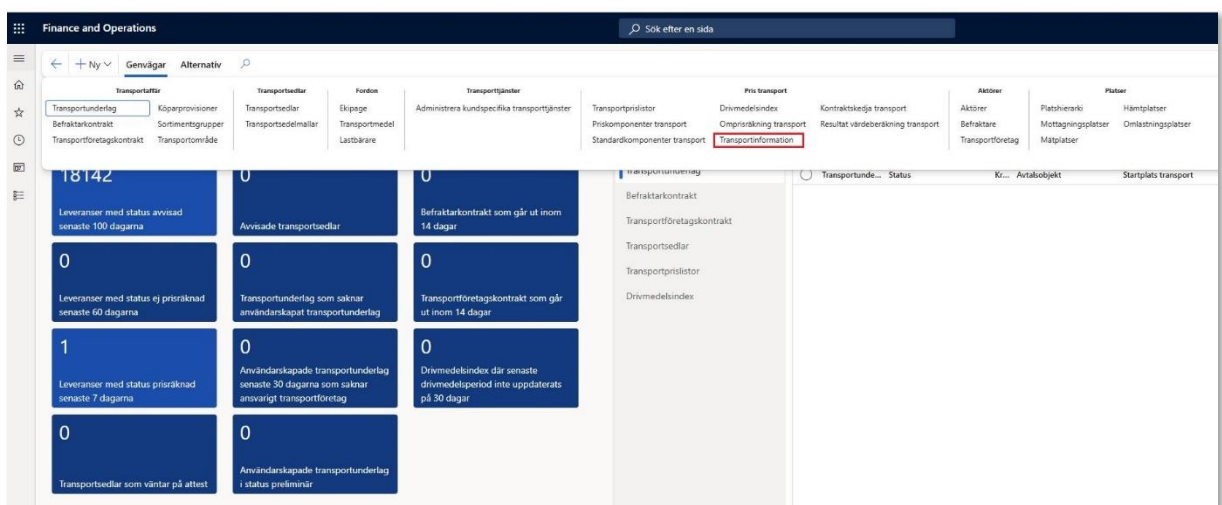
Finance and Operations

Sök efter en sida

Ny Genvägar Alternativ

Transportaffär
Transportunderlag
Köparprovisioner
Befraktarkontrakt
Sortimentsgrupper
Transportföretagskontrakt
Transportområde

Transportsedlar
Transportsedlar
Transportsedelmallar

Fordon
Ekipage
Transportmedel
Lastbärare

Transporttjänster
Administrera kundspecifika transporttjänster

Pris transport
Transportprislistor
Priskomponenter transport
Standardkomponenter transport
Drivmedelsindex
Omprisräkning transport
Transportinformation
Kontraktskedja transport
Resultat värdeberäkning transport

Aktörer
Aktörer
Befraktare
Transportföretag

Platser
Platshierarki
Mottagningsplatser
Mätplatser
Hämtplatser
Omlastningsplatser

18142
Leveranser med status avvisad senaste 100 dagarna

0
Avvisade transportsedlar

0
Befraktarkontrakt som går ut inom 14 dagar

0
Leveranser med status ej prisräknad senaste 60 dagarna

0
Transportunderlag som saknar användarskapat transportunderlag

0
Transportföretagskontrakt som går ut inom 14 dagar

1
Leveranser med status prisräknad senaste 7 dagarna

0
Användarskapade transportunderlag senaste 30 dagarna som saknar ansvarigt transportföretag

0
Drivmedelsindex där senaste drivmedelsperiod inte uppdaterats på 30 dagar

0
Transportsedlar som väntar på attest

0
Användarskapade transportunderlag i status preliminär

Transportunderlag
Befraktarkontrakt
Transportföretagskontrakt
Transportsedlar
Transportprislistor
Drivmedelsindex

Transportunde... Status Kr... Avtalsobjekt Startplats transport